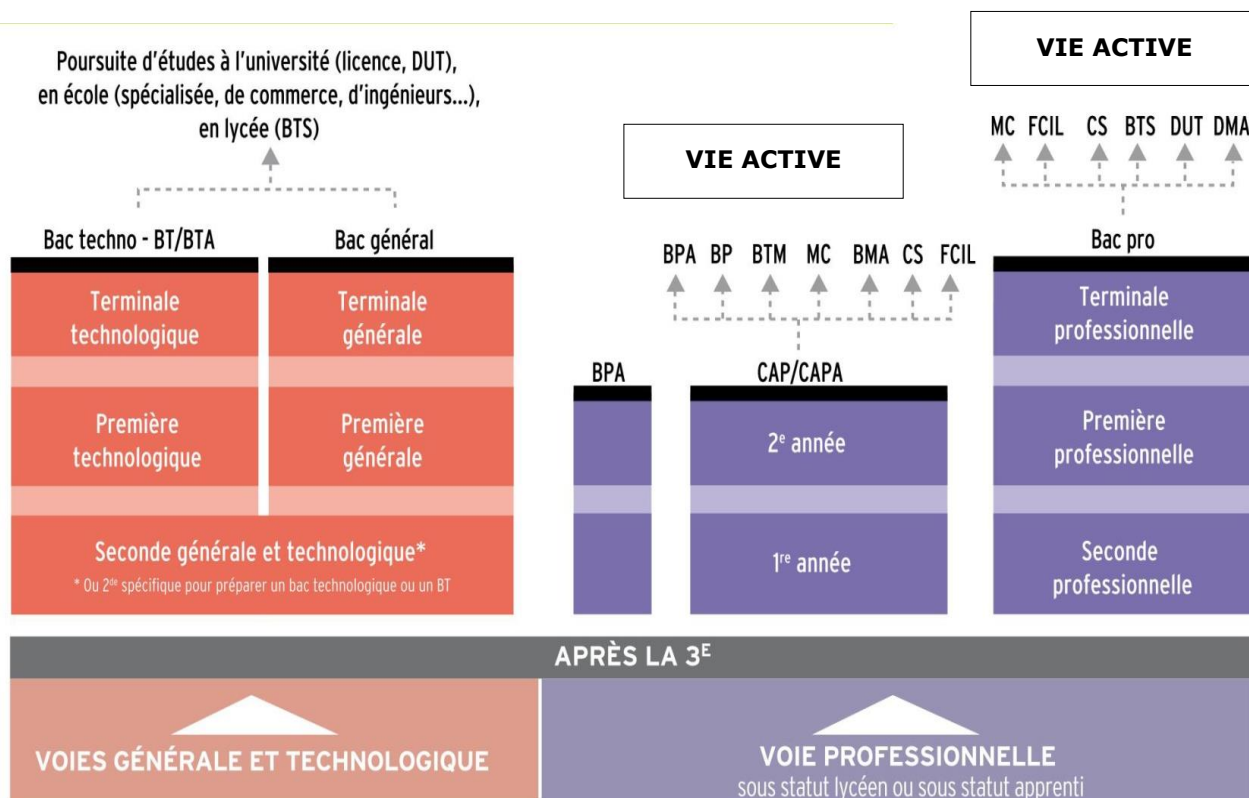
Poursuite d'études à l'université (licence, DUT), en école (spécialisée, de commerce, d'ingénieurs...), en lycée (BTS)

VIE ACTIVE

VIE ACTIVE

MC FCIL CS BTS DUT DMA

Bac techno - BT/BTA

Bac général

BPA BP BTM MC BMA CS FCIL

Bac pro

Terminale technologique

Terminale générale

Terminale professionnelle

BPA

CAP/CAPA

Première technologique

Première générale

2$^e$ année

Première professionnelle

Seconde générale et technologique*

* Ou 2$^{de}$ spécifique pour préparer un bac technologique ou un BT

1$^{re}$ année

Seconde professionnelle

APRÈS LA 3$^E$

VOIES GÉNÉRALE ET TECHNOLOGIQUE

VOIE PROFESSIONNELLE

sous statut lycéen ou sous statut apprenti